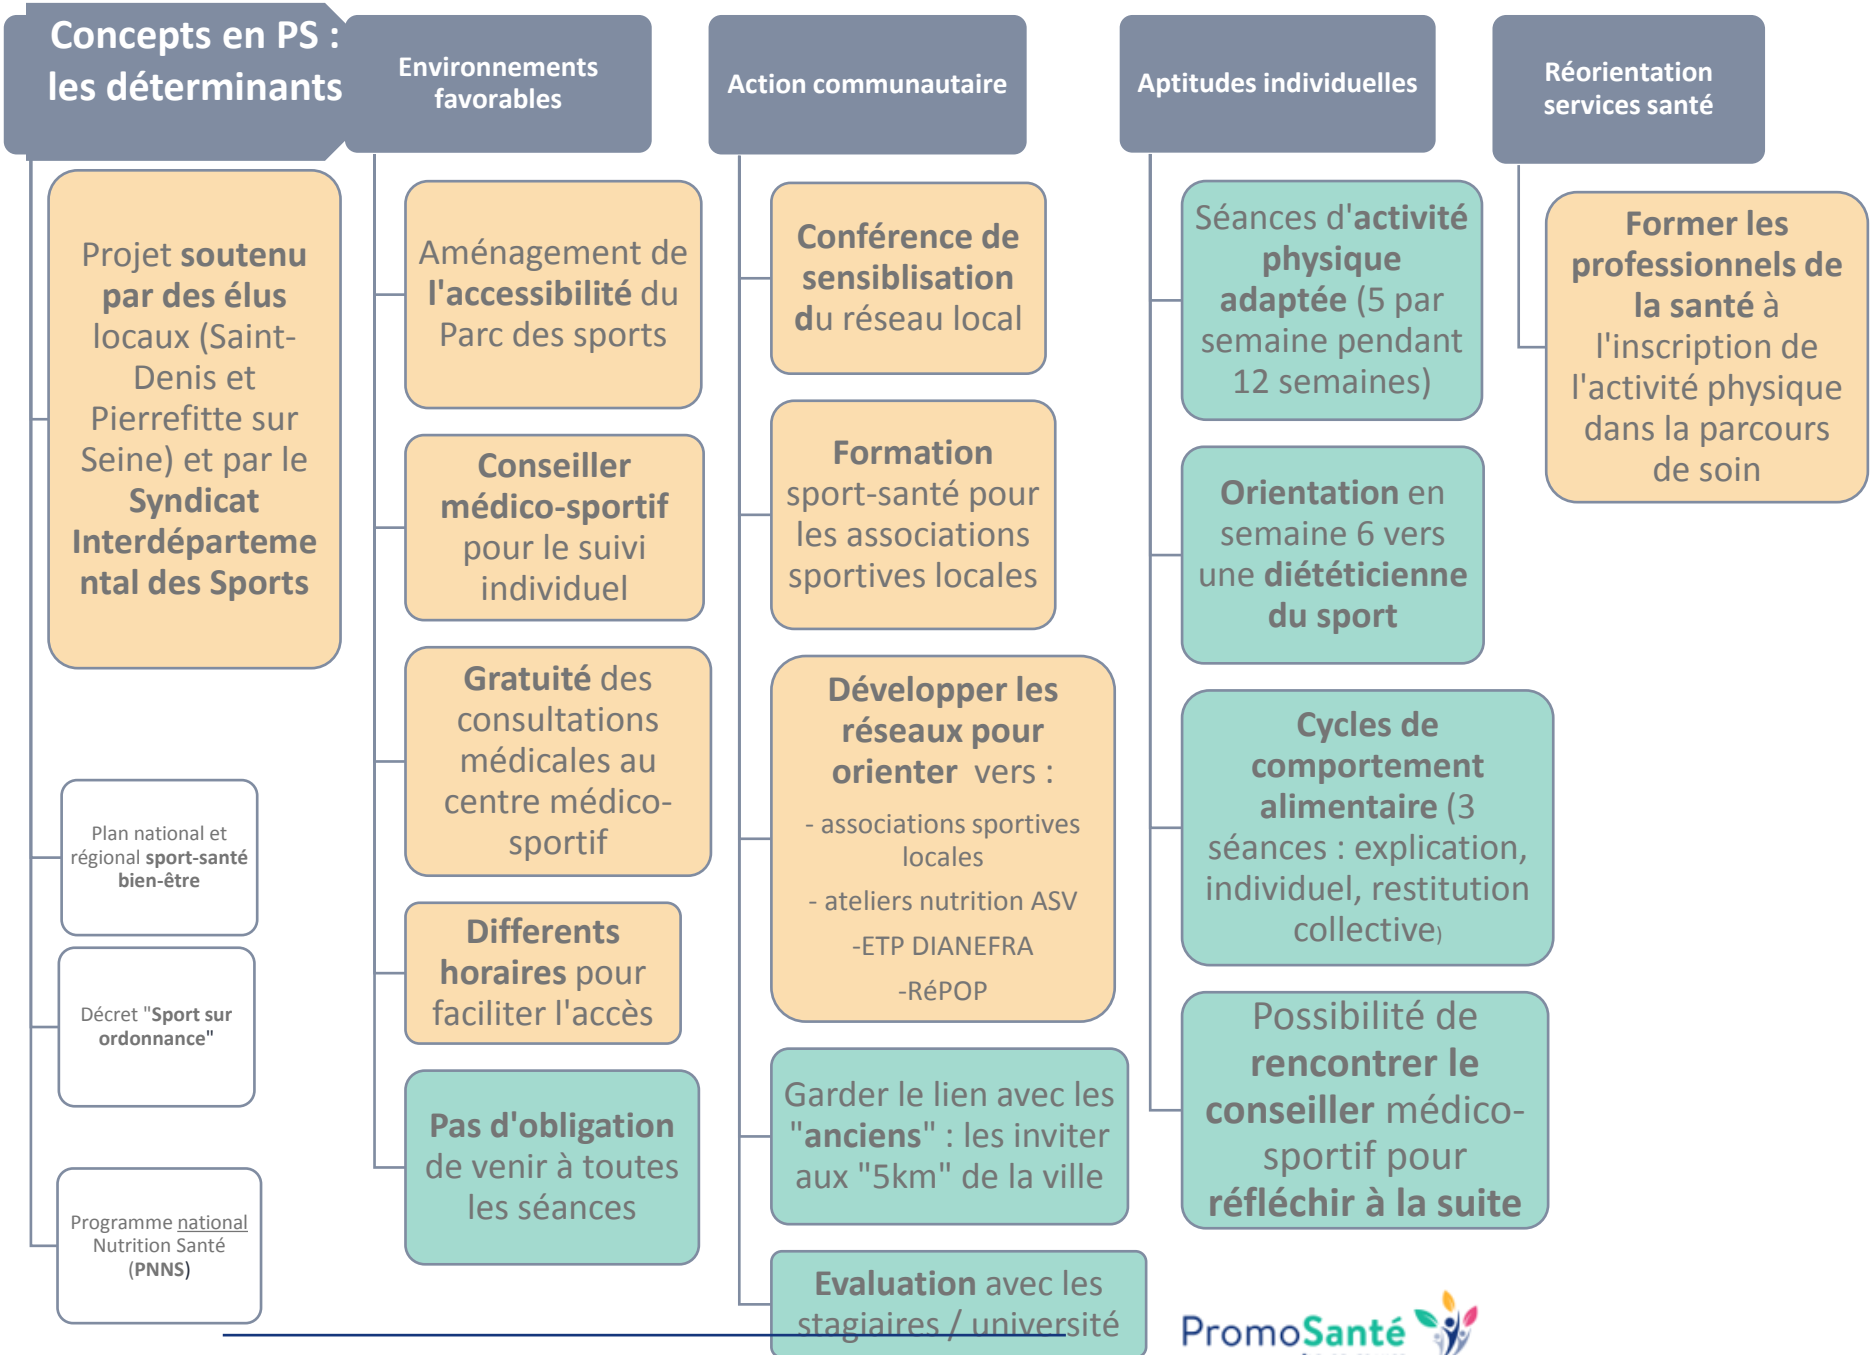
Concepts en PS : les déterminants

Environnements favorables

Action communautaire

Aptitudes individuelles

Réorientation services santé

Projet soutenu par des élus locaux (Saint-Denis et Pierrefitte sur Seine) et par le Syndicat Interdépartemental des Sports

Plan national et régional sport-santé bien-être

Décret "Sport sur ordonnance"

Programme national Nutrition Santé (PNNS)

Aménagement de l'accessibilité du Parc des sports

Conseiller médico-sportif pour le suivi individuel

Gratuité des consultations médicales au centre médico-sportif

Differents horaires pour faciliter l'accès

Pas d'obligation de venir à toutes les séances

Conférence de sensibilisation du réseau local

Formation sport-santé pour les associations sportives locales

Développer les réseaux pour orienter vers :

- associations sportives locales

- ateliers nutrition ASV

-ETP DIANEFRA

-RéPOP

Garder le lien avec les "anciens" : les inviter aux "5km" de la ville

Evaluation avec les stagiaires / université

Séances d'activité physique adaptée (5 par semaine pendant 12 semaines)

Orientation en semaine 6 vers une diététicienne du sport

Cycles de comportement alimentaire (3 séances : explication, individuel, restitution collective)

Possibilité de rencontrer le conseiller médico-sportif pour réfléchir à la suite

Former les professionnels de la santé à l'inscription de l'activité physique dans la parcours de soin

PromoSanté